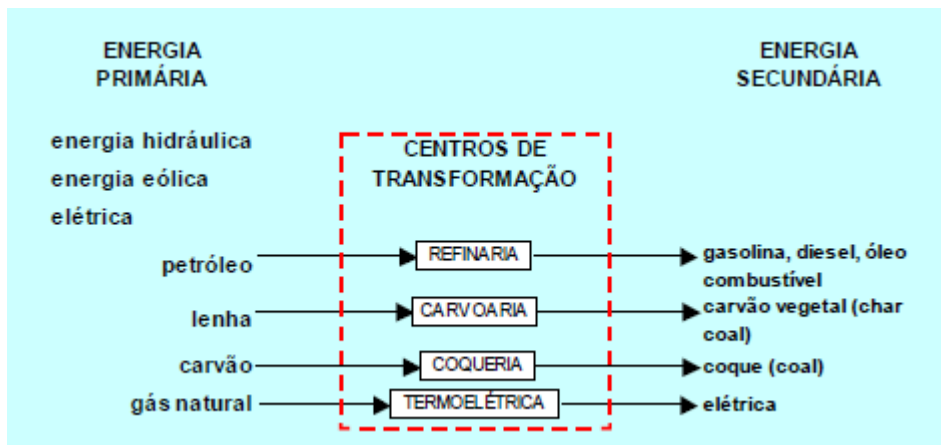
ENERGIA PRIMÁRIA

ENERGIA SECUNDÁRIA

energia hidráulica
energia eólica
elétrica

CENTROS DE TRANSFORMAÇÃO

petróleo
REFINARIA
gasolina, diesel, óleo combustível

lenha
CARVOARIA
carvão vegetal (char coal)

carvão
COQUERIA
coque (coal)

gás natural
TERMOELÉTRICA
elétrica